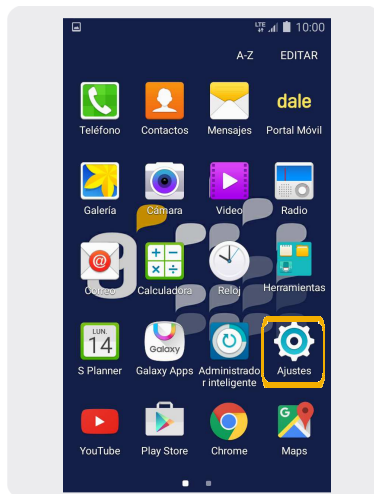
LTE 10:00

A-Z EDITAR

Teléfono
Contactos
Mensajes
dale
Portal Móvil

Galería
Cámara
Video
Radio

Correo
Calculadora
Reloj
Herramientas

LUN.
14
S Planner
Galaxy
Galaxy Apps
Administrador inteligente
Ajustes

YouTube
Play Store
Chrome
Maps